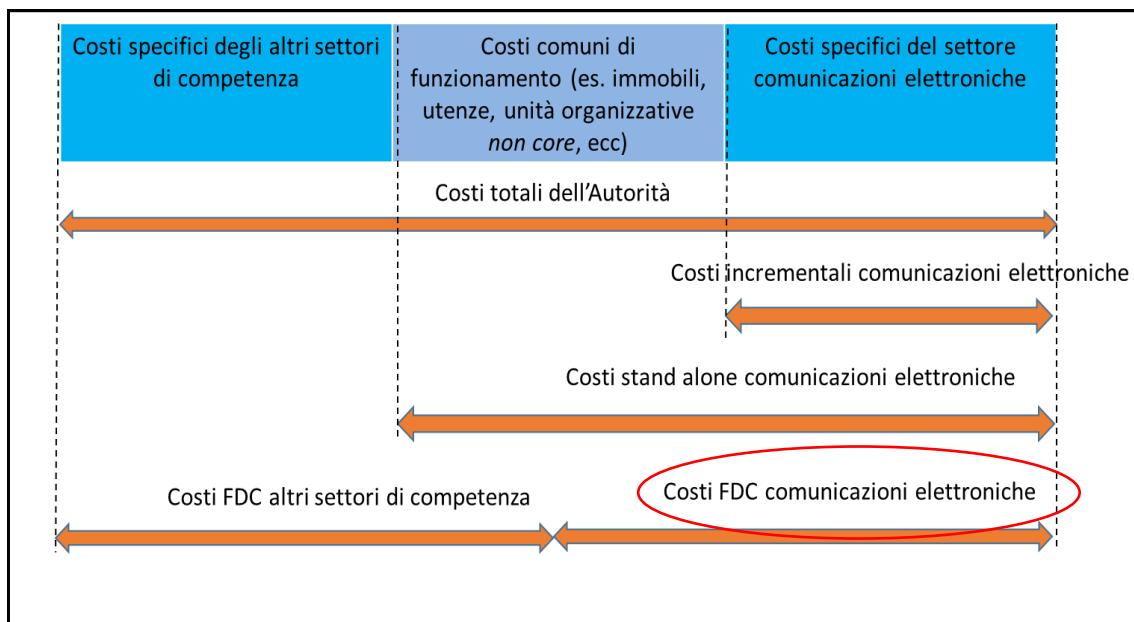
Costi specifici degli altri settori di competenza

Costi comuni di funzionamento (es. immobili, utenze, unità organizzative non core, ecc)

Costi specifici del settore comunicazioni elettroniche

Costi totali dell'Autorità

Costi incrementali comunicazioni elettroniche

Costi stand alone comunicazioni elettroniche

Costi FDC altri settori di competenza

Costi FDC comunicazioni elettroniche